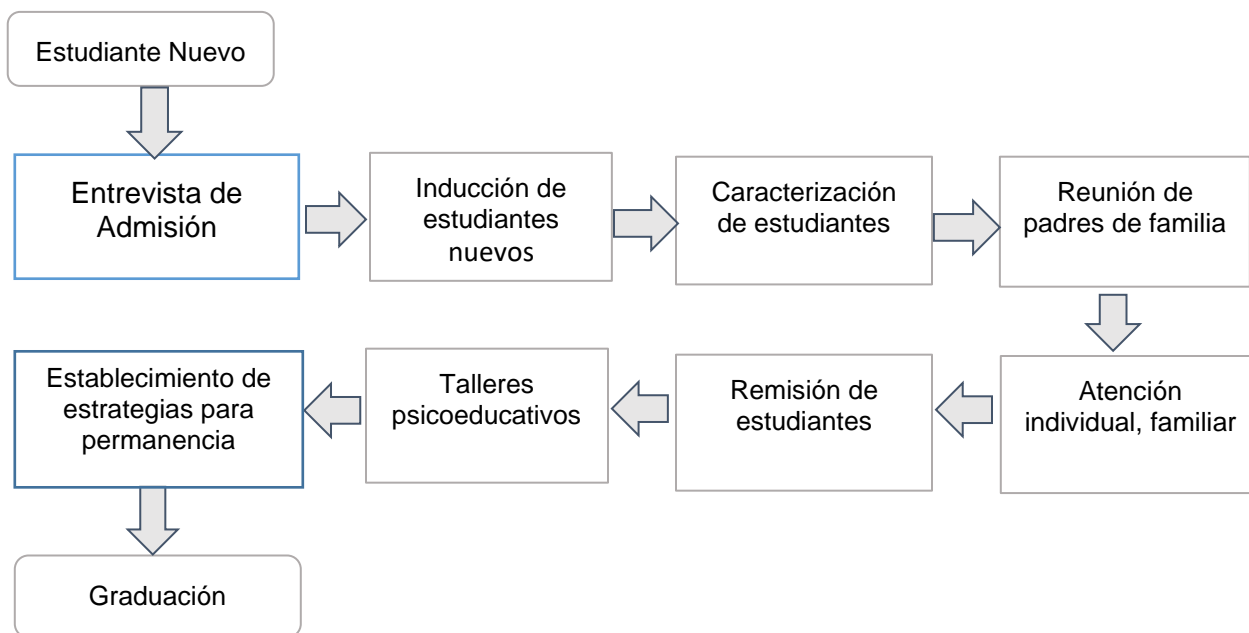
Estudiante Nuevo

Entrevista de Admisión

Inducción de estudiantes nuevos

Caracterización de estudiantes

Reunión de padres de familia

Atención individual, familiar

Remisión de estudiantes

Talleres psicoeducativos

Establecimiento de estrategias para permanencia

Graduación